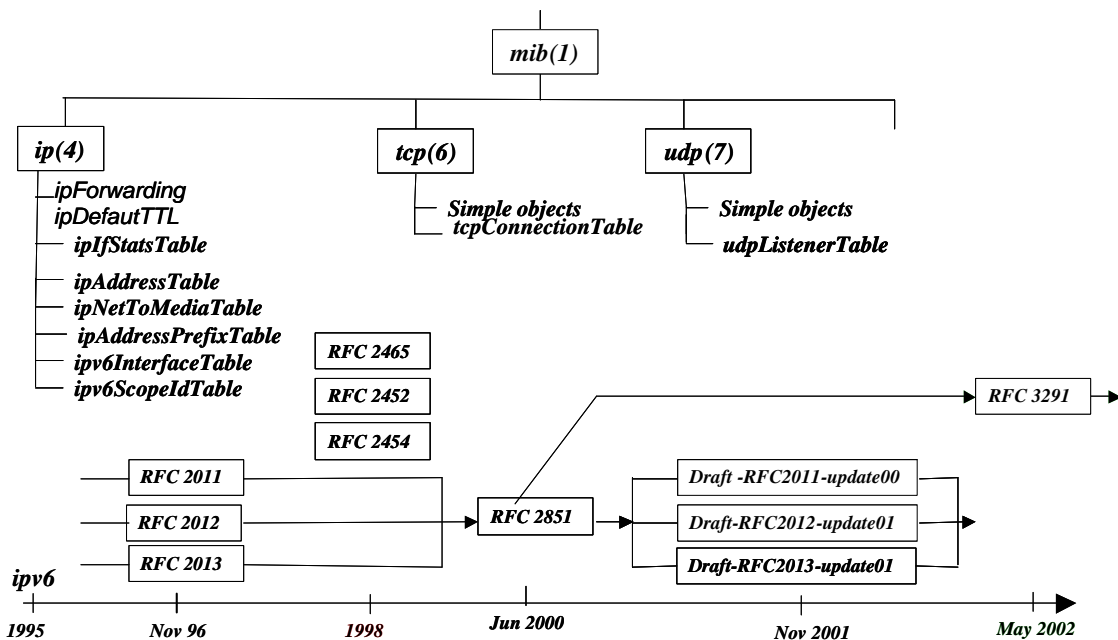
mib(1)

ip(4)
ipForwarding
ipDefautTTL
ipIfStatsTable
ipAddressTable
ipNetToMediaTable
ipAddressPrefixTable
ipv6InterfaceTable
ipv6ScopeIdTable

tcp(6)
Simple objects
tcpConnectionTable

udp(7)
Simple objects
udpListenerTable

RFC 2465
RFC 2452
RFC 2454
RFC 3291
RFC 2011
RFC 2012
RFC 2013
RFC 2851
Draft -RFC2011-update00
Draft-RFC2012-update01
Draft-RFC2013-update01

ipv6
1995
Nov 96
1998
Jun 2000
Nov 2001
May 2002